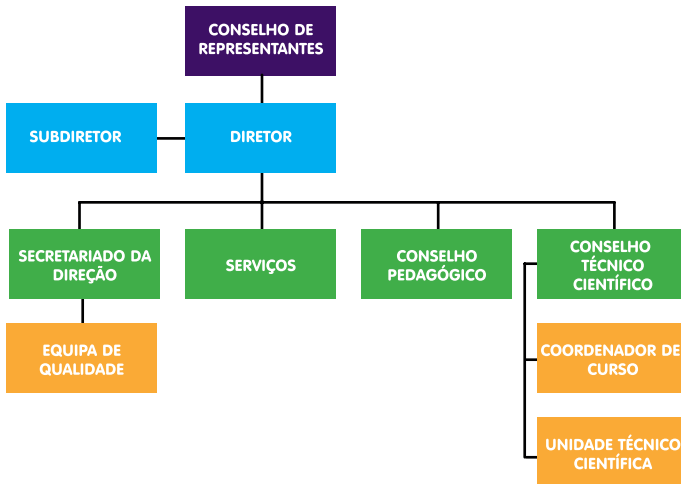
CONSELHO DE REPRESENTANTES

SUBDIRETOR

DIRETOR

SECRETARIADO DA DIREÇÃO

SERVIÇOS

CONSELHO PEDAGÓGICO

CONSELHO TÉCNICO CIENTÍFICO

EQUIPA DE QUALIDADE

COORDENADOR DE CURSO

UNIDADE TÉCNICO CIENTÍFICA